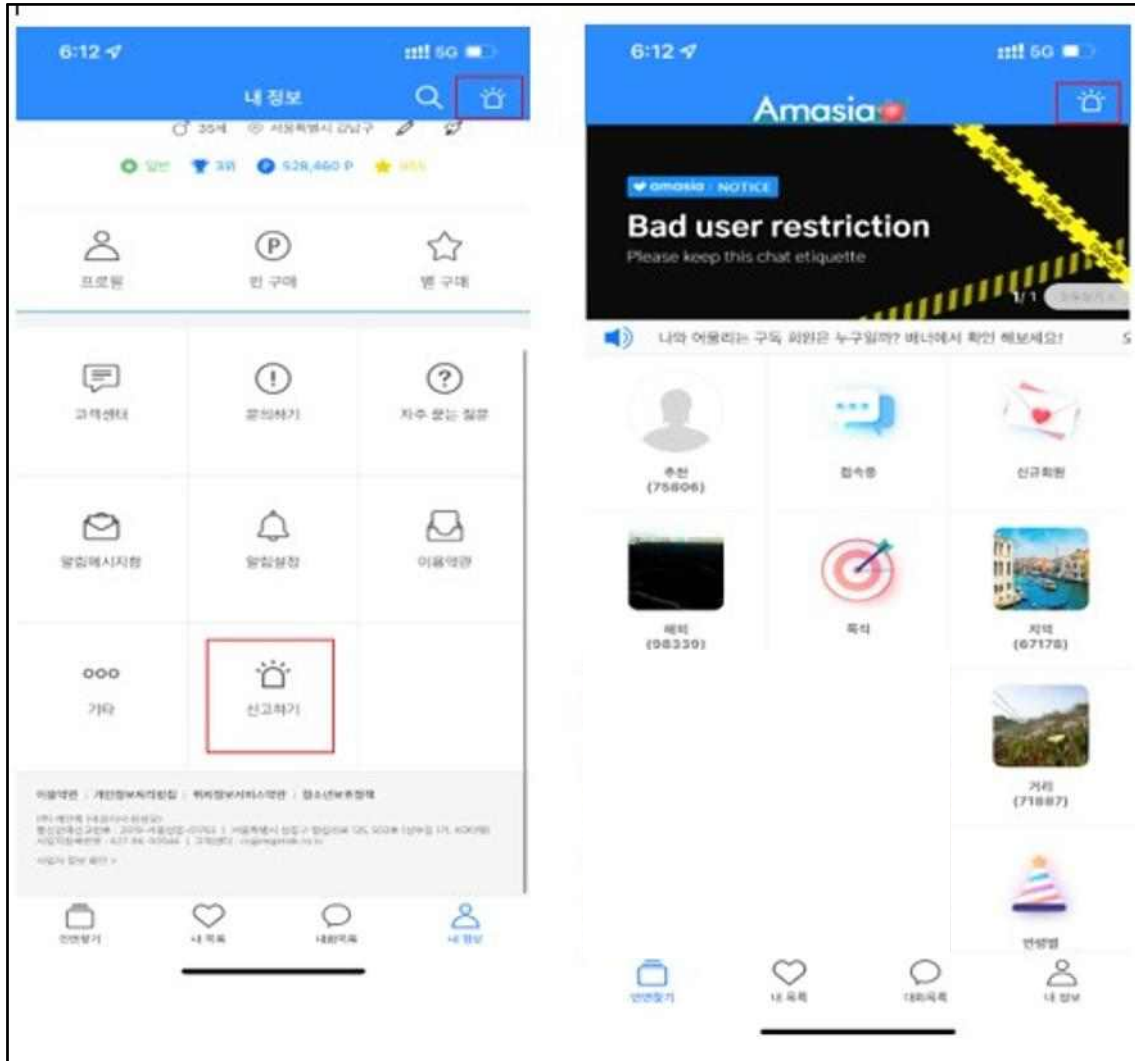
6:12 5G

내 정보

♂ 35세 서울특별시 강남구

일반 3위 528,460 P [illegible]

프로필

핀 구매

별 구매

고객센터

문의하기

자주 묻는 질문

알림메시지함

알림설정

이용약관

ooo

기타

신고하기

이용약관 | 개인정보처리방침 | 위치정보서비스약관 | 청소년보호정책

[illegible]

인연찾기

내 목록

대화목록

내 정보

6:12 5G

Amasia

amasia NOTICE

Bad user restriction

Please keep this chat etiquette

1/1 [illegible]

나와 어울리는 구독 회원은 누구일까? 배너에서 확인 해보세요!

추천 (75606)

접속중

신규회원

매치 (98330)

목적

지역 (67178)

거리 (71887)

인생샷

인연찾기

내 목록

대화목록

내 정보